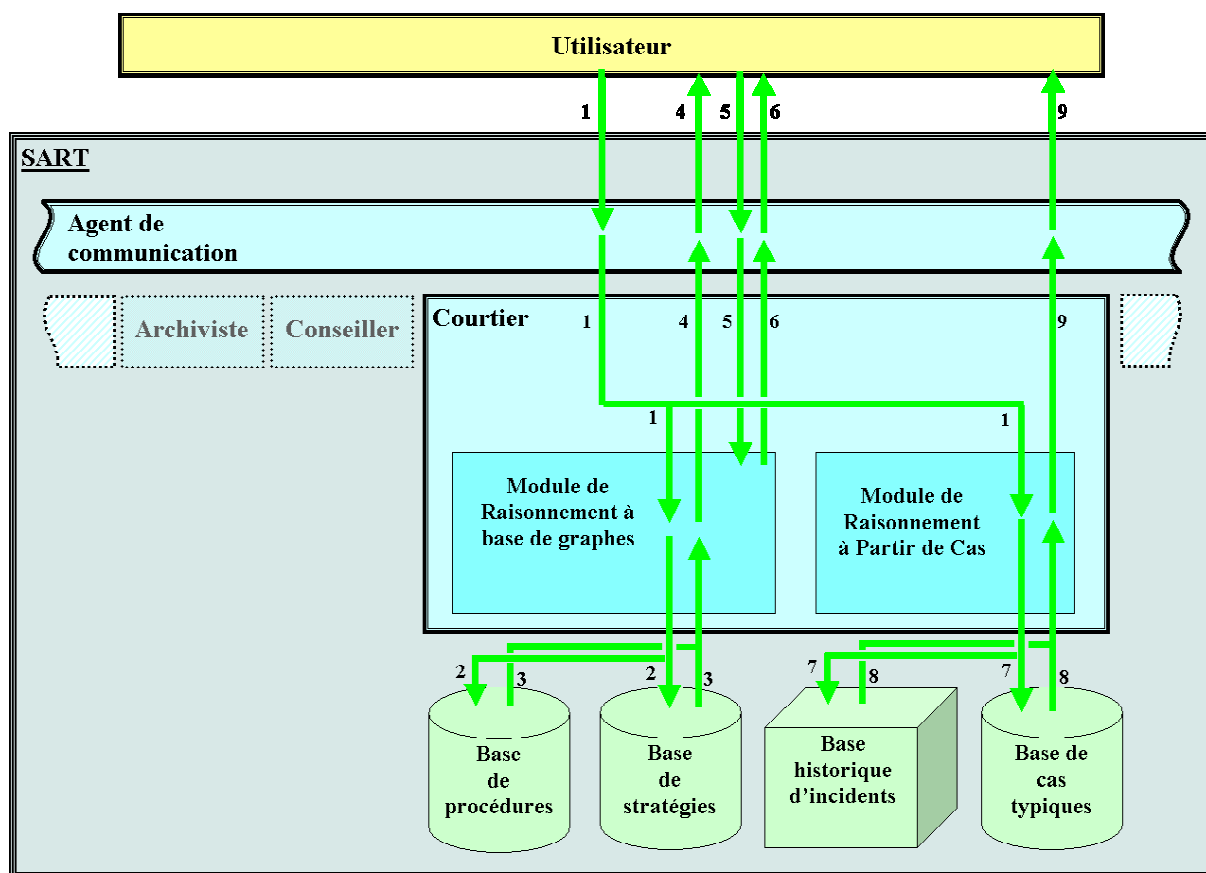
Utilisateur

1 4 5 6 9

SART

Agent de communication

Archiviste

Conseiller

Courtier

1 4 5 6 9

1

1

Module de Raisonnement à base de graphes

Module de Raisonnement à Partir de Cas

2 3 2 3 7 8 7 8

Base de procédures

Base de stratégies

Base historique d'incidents

Base de cas typiques